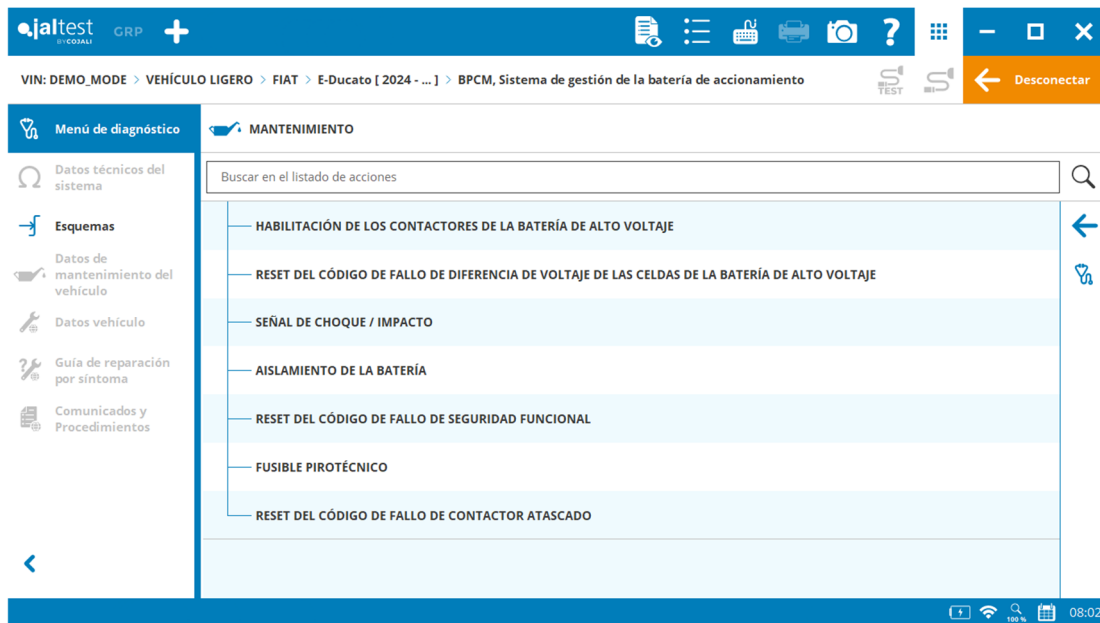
jaltest BY COJALI GRP

VIN: DEMO_MODE > VEHÍCULO LIGERO > FIAT > E-Ducato [ 2024 - ... ] > BPCM, Sistema de gestión de la batería de accionamiento

TEST

Desconectar

Menú de diagnóstico

Datos técnicos del sistema

Esquemas

Datos de mantenimiento del vehículo

Datos vehículo

Guía de reparación por síntoma

Comunicados y Procedimientos

MANTENIMIENTO

Buscar en el listado de acciones

HABILITACIÓN DE LOS CONTACTORES DE LA BATERÍA DE ALTO VOLTAJE

RESET DEL CÓDIGO DE FALLO DE DIFERENCIA DE VOLTAJE DE LAS CELDAS DE LA BATERÍA DE ALTO VOLTAJE

SEÑAL DE CHOQUE / IMPACTO

AISLAMIENTO DE LA BATERÍA

RESET DEL CÓDIGO DE FALLO DE SEGURIDAD FUNCIONAL

FUSIBLE PIROTÉCNICO

RESET DEL CÓDIGO DE FALLO DE CONTACTOR ATASCADO

100 %

08:02